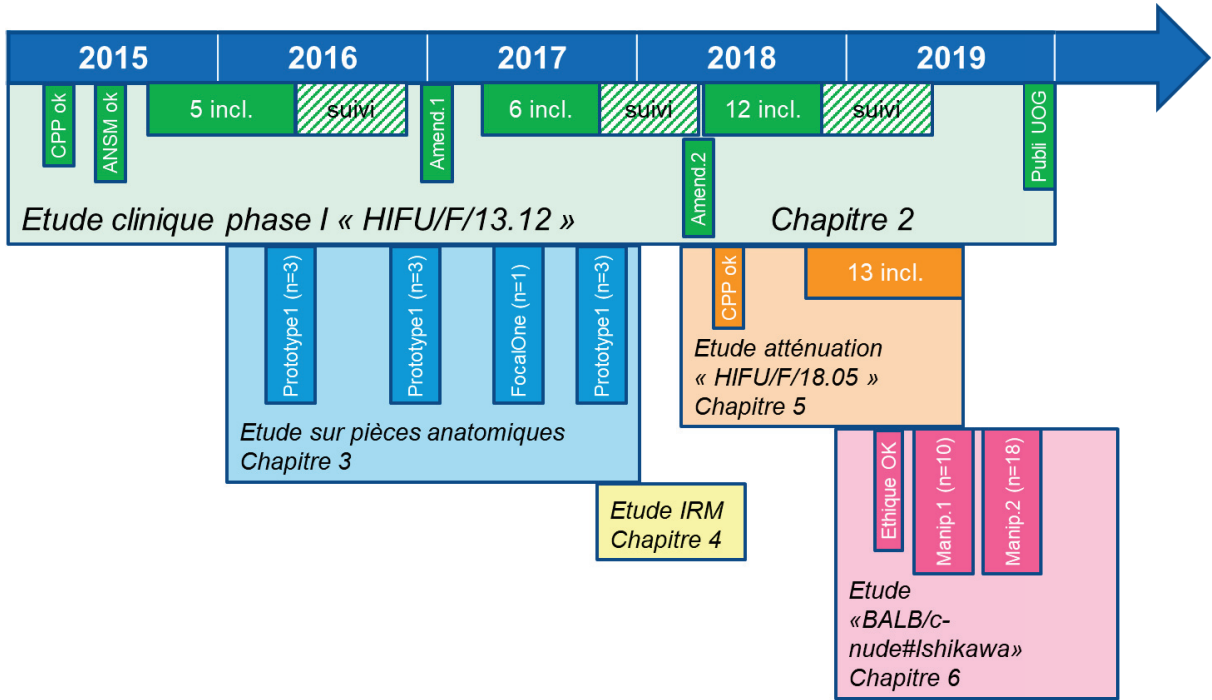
2015 2016 2017 2018 2019

CPP ok
ANSM ok
5 incl.
suivi
Amend.1
6 incl.
suivi
Amend.2
12 incl.
suivi
Publi UOG

Etude clinique phase I « HIFU/F/13.12 »
Chapitre 2

Prototype1 (n=3)
Prototype1 (n=3)
FocalOne (n=1)
Prototype1 (n=3)

Etude sur pièces anatomiques
Chapitre 3

CPP ok
13 incl.

Etude atténuation
« HIFU/F/18.05 »
Chapitre 5

Etude IRM
Chapitre 4

Ethique OK
Manip.1 (n=10)
Manip.2 (n=18)

Etude
«BALB/c-nude#Ishikawa»
Chapitre 6